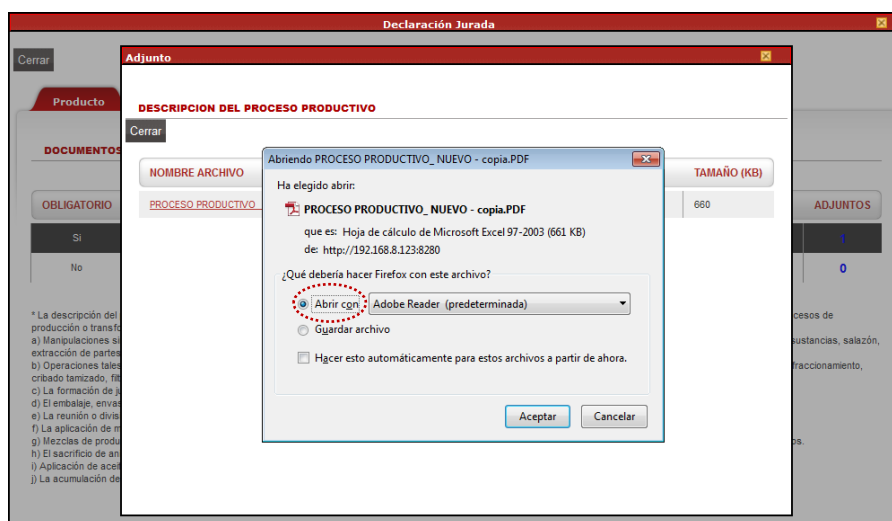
Declaración Jurada

Cerrar

Producto

DOCUMENTOS

OBLIGATORIO

Si

No

ADJUNTOS

1

0

* La descripción del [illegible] cesos de producción o transfo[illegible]
a) Manipulaciones si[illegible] sustancias, salazón, extracción de partes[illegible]
b) Operaciones tales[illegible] fraccionamiento, cribado tamizado, filt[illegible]
c) La formación de j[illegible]
d) El embalaje, envas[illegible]
e) La reunión o divis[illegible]
f) La aplicación de m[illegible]
g) Mezclas de produ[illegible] s.
h) El sacrificio de an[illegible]
i) Aplicación de acei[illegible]
j) La acumulación de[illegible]

Adjunto

DESCRIPCION DEL PROCESO PRODUCTIVO

Cerrar

NOMBRE ARCHIVO

PROCESO PRODUCTIVO

TAMAÑO (KB)

660

Abriendo PROCESO PRODUCTIVO_ NUEVO - copia.PDF

Ha elegido abrir:

PROCESO PRODUCTIVO_ NUEVO - copia.PDF

que es: Hoja de cálculo de Microsoft Excel 97-2003 (661 KB)
de: http://192.168.8.123:8280

¿Qué debería hacer Firefox con este archivo?

Abrir con Adobe Reader (predeterminada)

Guardar archivo

Hacer esto automáticamente para estos archivos a partir de ahora.

Aceptar Cancelar